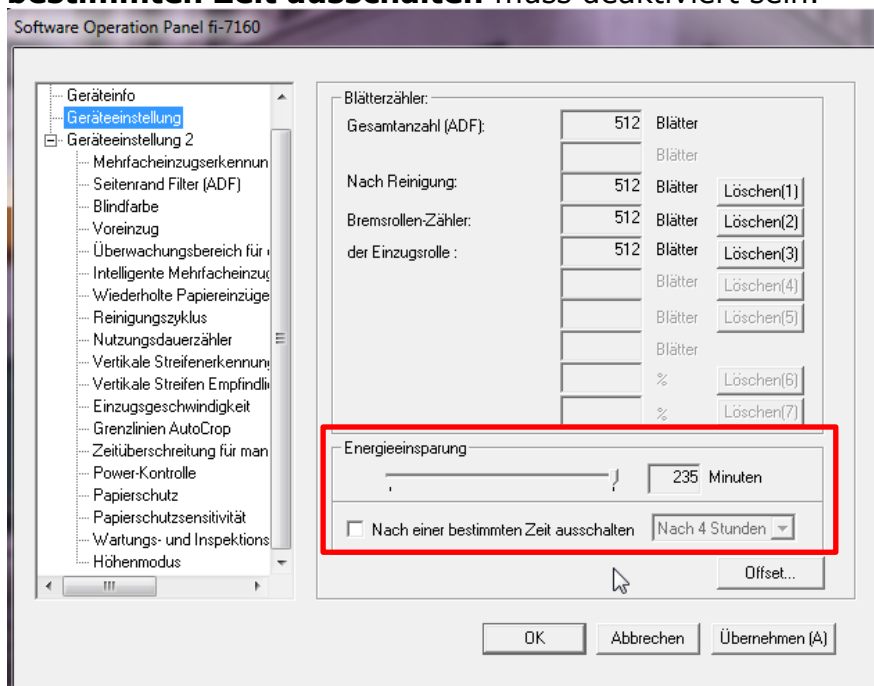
**bestimmten Zeit ausschalten** muss deaktiviert sein.

Software Operation Panel fi-7160

Geräteinfo
Geräteeinstellung
Geräteeinstellung 2
Mehrfacheinzugserkennun
Seitenrand Filter (ADF)
Blindfarbe
Voreinzug
Überwachungsbereich für
Intelligente Mehrfacheinzug
Wiederholte Papiereinzüge
Reinigungszyklus
Nutzungsdauerzähler
Vertikale Streifenerkennung
Vertikale Streifen Empfindli
Einzugsgeschwindigkeit
Grenzlinien AutoCrop
Zeitüberschreitung für man
Power-Kontrolle
Papierschutz
Papierschutzsensitivität
Wartungs- und Inspektions
Höhenmodus

Blätterzähler:

| | | | |
|---|---|---|---|
| Gesamtanzahl (ADF): | 512 | Blätter | |
| | | Blätter | |
| Nach Reinigung: | 512 | Blätter | Löschen(1) |
| Bremsrollen-Zähler: | 512 | Blätter | Löschen(2) |
| der Einzugsrolle : | 512 | Blätter | Löschen(3) |
| | | Blätter | Löschen(4) |
| | | Blätter | Löschen(5) |
| | | Blätter | |
| | | % | Löschen(6) |
| | | % | Löschen(7) |

Energieeinsparung
235 Minuten

Nach einer bestimmten Zeit ausschalten   Nach 4 Stunden

Offset...

OK   Abbrechen   Übernehmen (A)